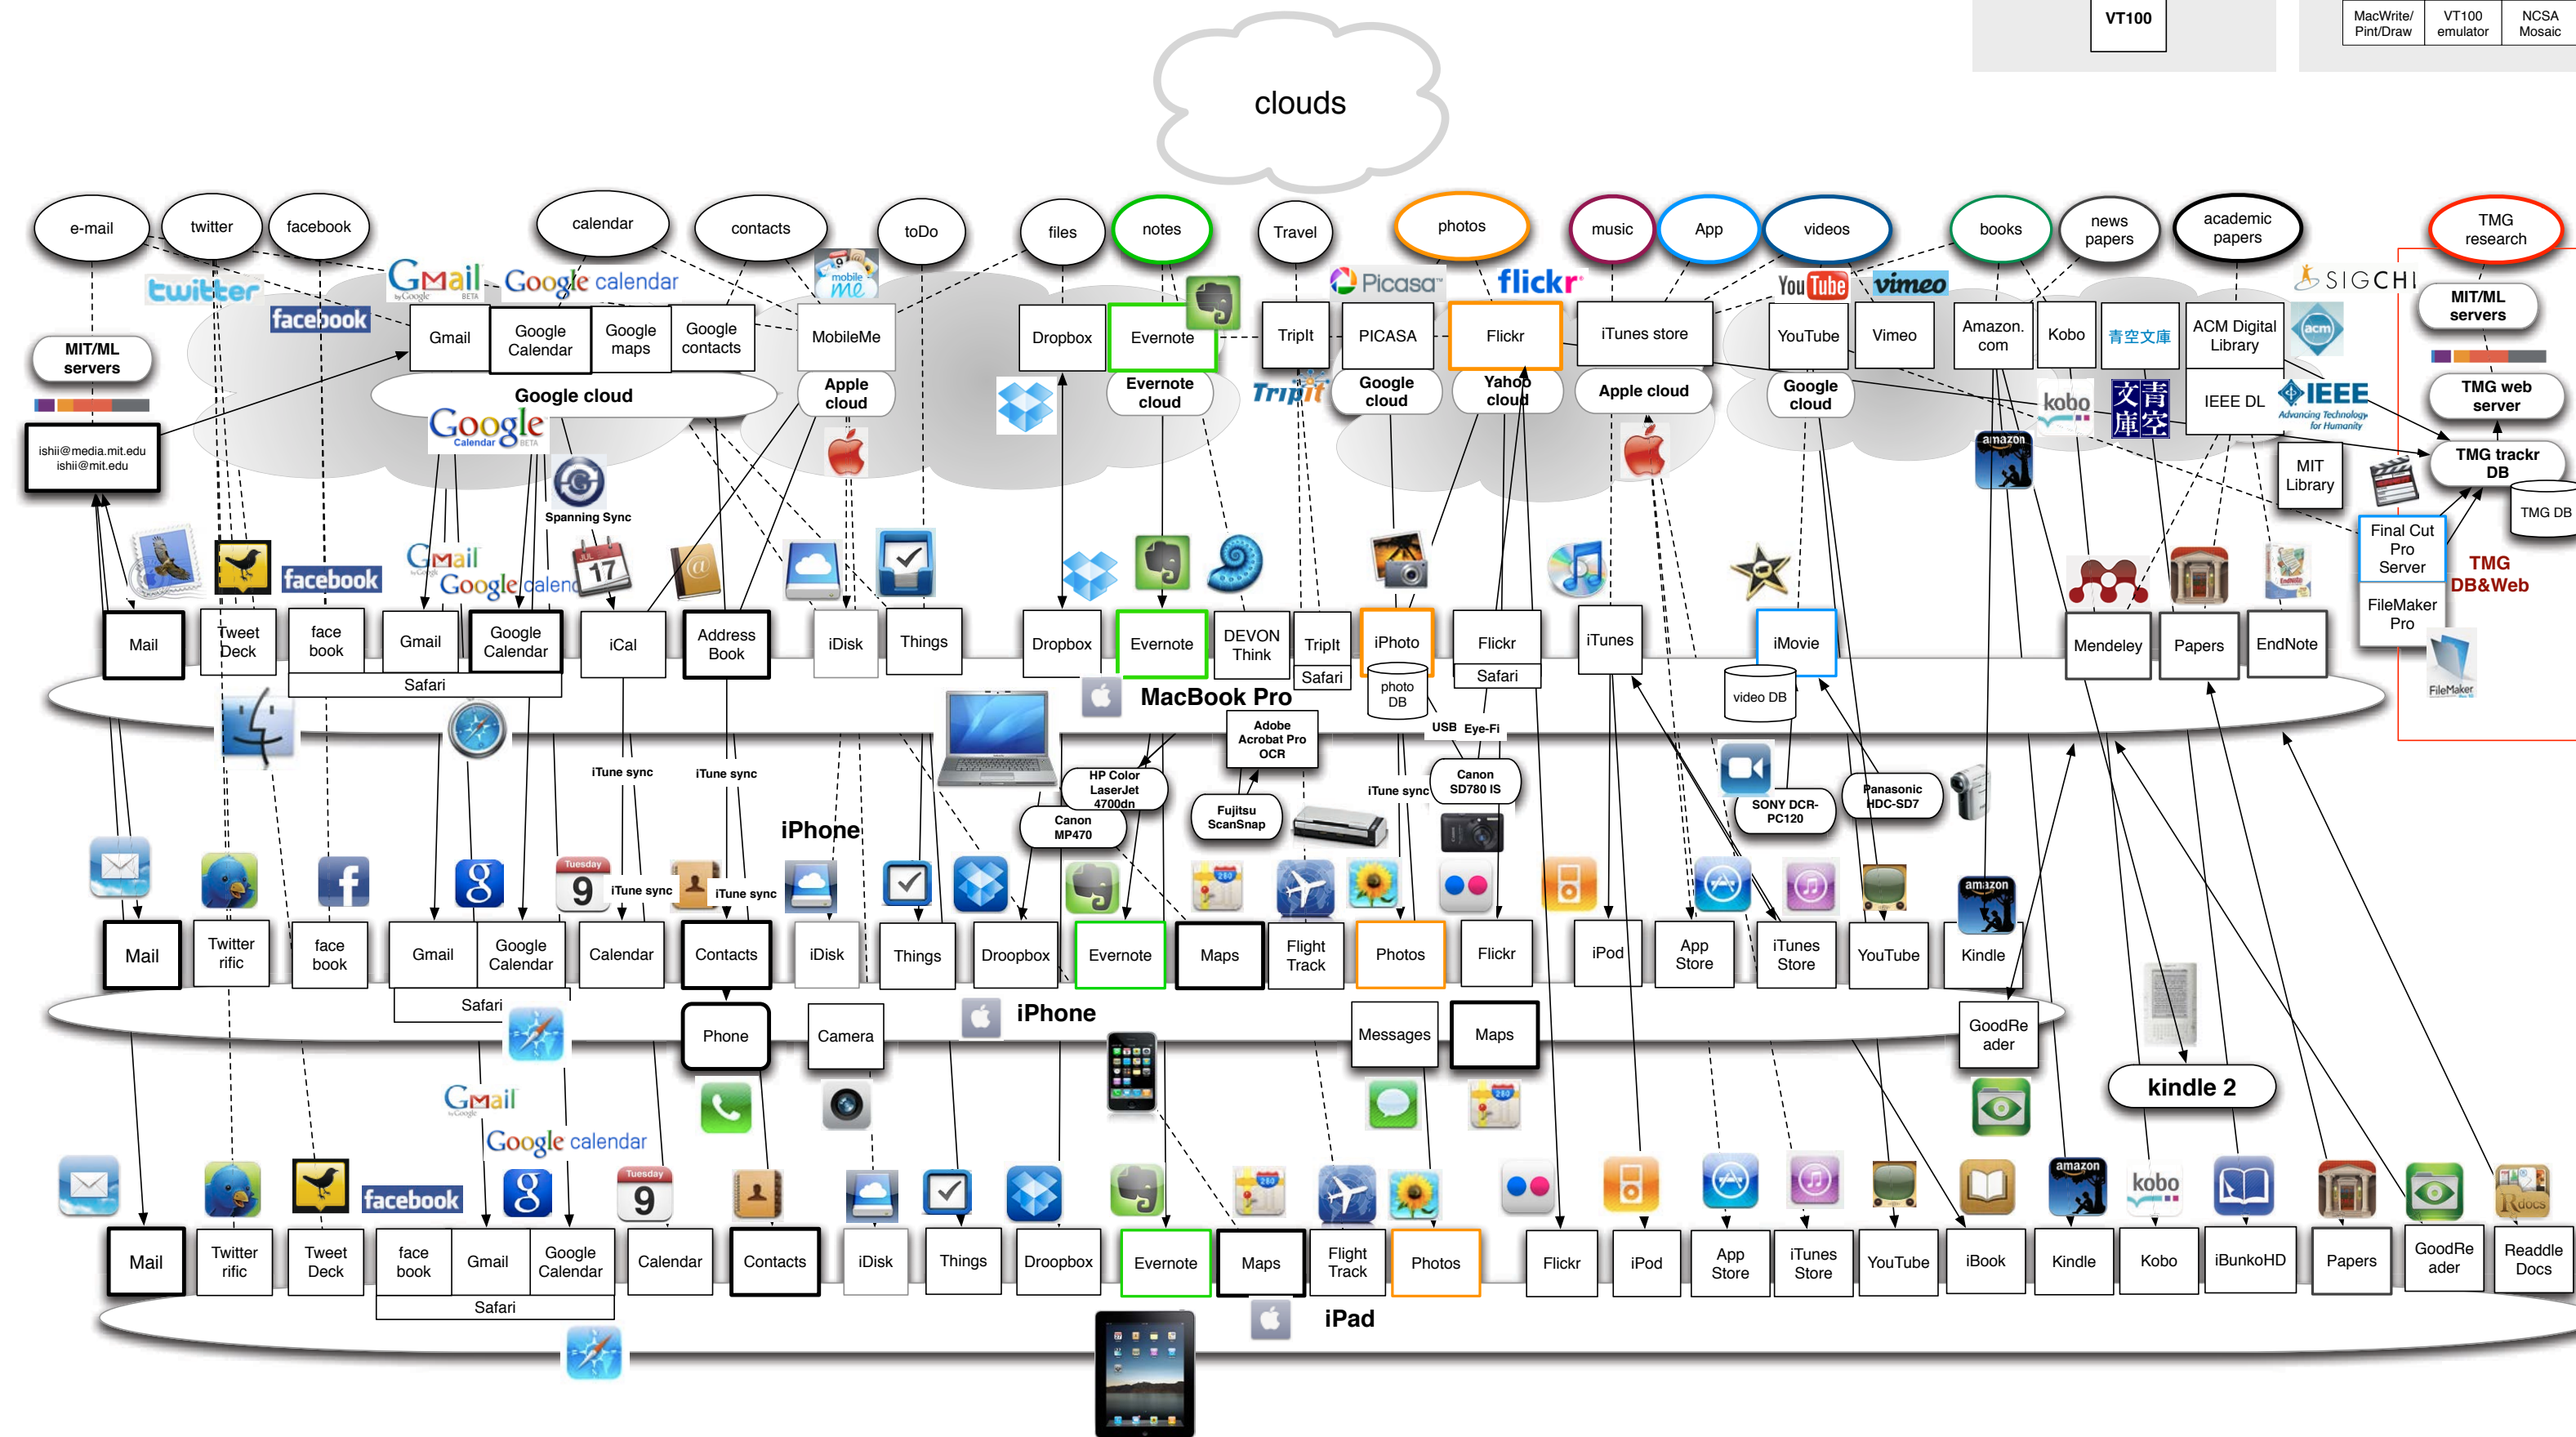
VT100

MacWrite/ Pint/Draw | VT100 emulator | NCSA Mosaic

clouds

e-mail
twitter
facebook
calendar
contacts
toDo
files
notes
Travel
photos
music
App
videos
books
news papers
academic papers
TMG research

twitter
facebook
Gmail
Google calendar
mobile me
Picasa
flickr
YouTube
vimeo
SIGCHI

MIT/ML servers
Gmail
Google Calendar
Google maps
Google contacts
MobileMe
Dropbox
Evernote
TripIt
PICASA
Flickr
iTunes store
YouTube
Vimeo
Amazon. com
Kobo
青空文庫
ACM Digital Library
MIT/ML servers

Google cloud
Apple cloud
Evernote cloud
Tripit
Google cloud
Yahoo cloud
Apple cloud
Google cloud
kobo
文青庫空
IEEE DL
IEEE
TMG web server

ishii@media.mit.edu
ishii@mit.edu

Google Calendar
amazon
MIT Library
TMG trackr DB
TMG DB

Spanning Sync
Gmail
Google calendar
17
Final Cut Pro Server
TMG DB&Web

Mail
Tweet Deck
face book
Gmail
Google Calendar
iCal
Address Book
iDisk
Things
Dropbox
Evernote
DEVON Think
TripIt
Safari
iPhoto
Flickr
Safari
iTunes
iMovie
Mendeley
Papers
EndNote
FileMaker Pro
Safari
photo DB
MacBook Pro
video DB
FileMaker

Adobe Acrobat Pro OCR
USB
Eye-Fi
iTune sync
iTune sync
HP Color LaserJet 4700dn
Canon MP470
Fujitsu ScanSnap
iTune sync
Canon SD780 IS
SONY DCR-PC120
Panasonic HDC-SD7
iPhone

9
iTune sync
iTune sync
amazon

Mail
Twitter rific
face book
Gmail
Google Calendar
Calendar
Contacts
iDisk
Things
Droopbox
Evernote
Maps
Flight Track
Photos
Flickr
iPod
App Store
iTunes Store
YouTube
Kindle
Safari
Phone
Camera
iPhone
Messages
Maps
GoodRe ader
kindle 2

Gmail
Google calendar
facebook
9
amazon
kobo

Mail
Twitter rific
Tweet Deck
face book
Gmail
Google Calendar
Calendar
Contacts
iDisk
Things
Dropbox
Evernote
Maps
Flight Track
Photos
Flickr
iPod
App Store
iTunes Store
YouTube
iBook
Kindle
Kobo
iBunkoHD
Papers
GoodRe ader
Readdle Docs
Safari
iPad